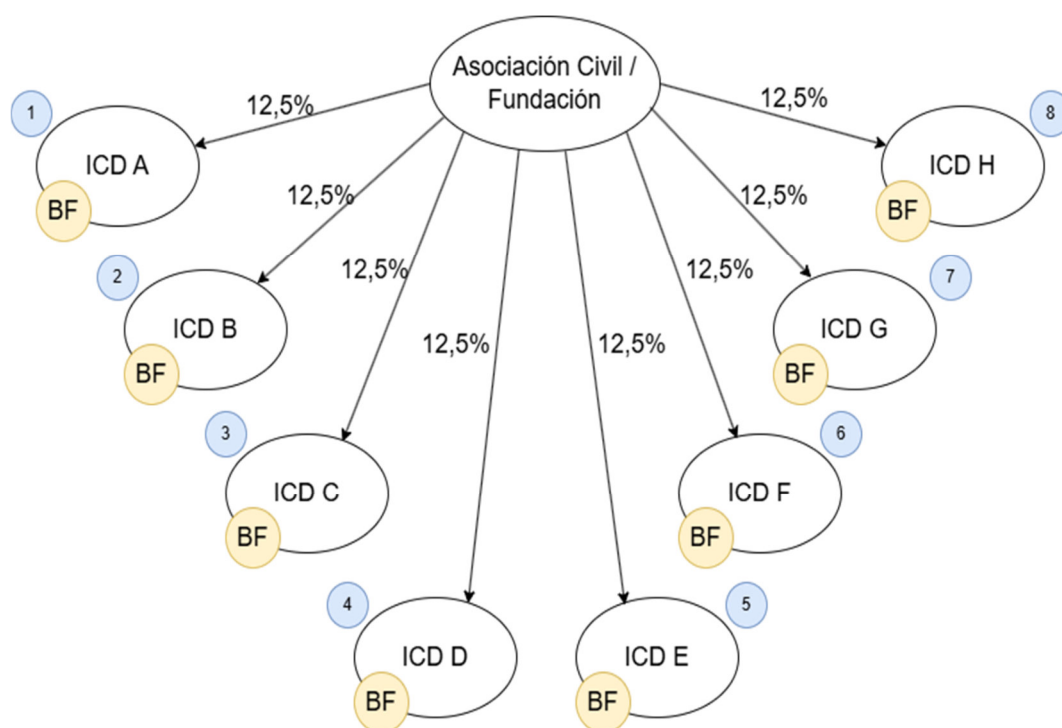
Asociación Civil / Fundación

12,5%

1

ICD A

BF

12,5%

8

ICD H

BF

12,5%

2

ICD B

BF

12,5%

12,5%

7

ICD G

BF

12,5%

12,5%

12,5%

12,5%

3

ICD C

BF

6

ICD F

BF

4

ICD D

BF

5

ICD E

BF